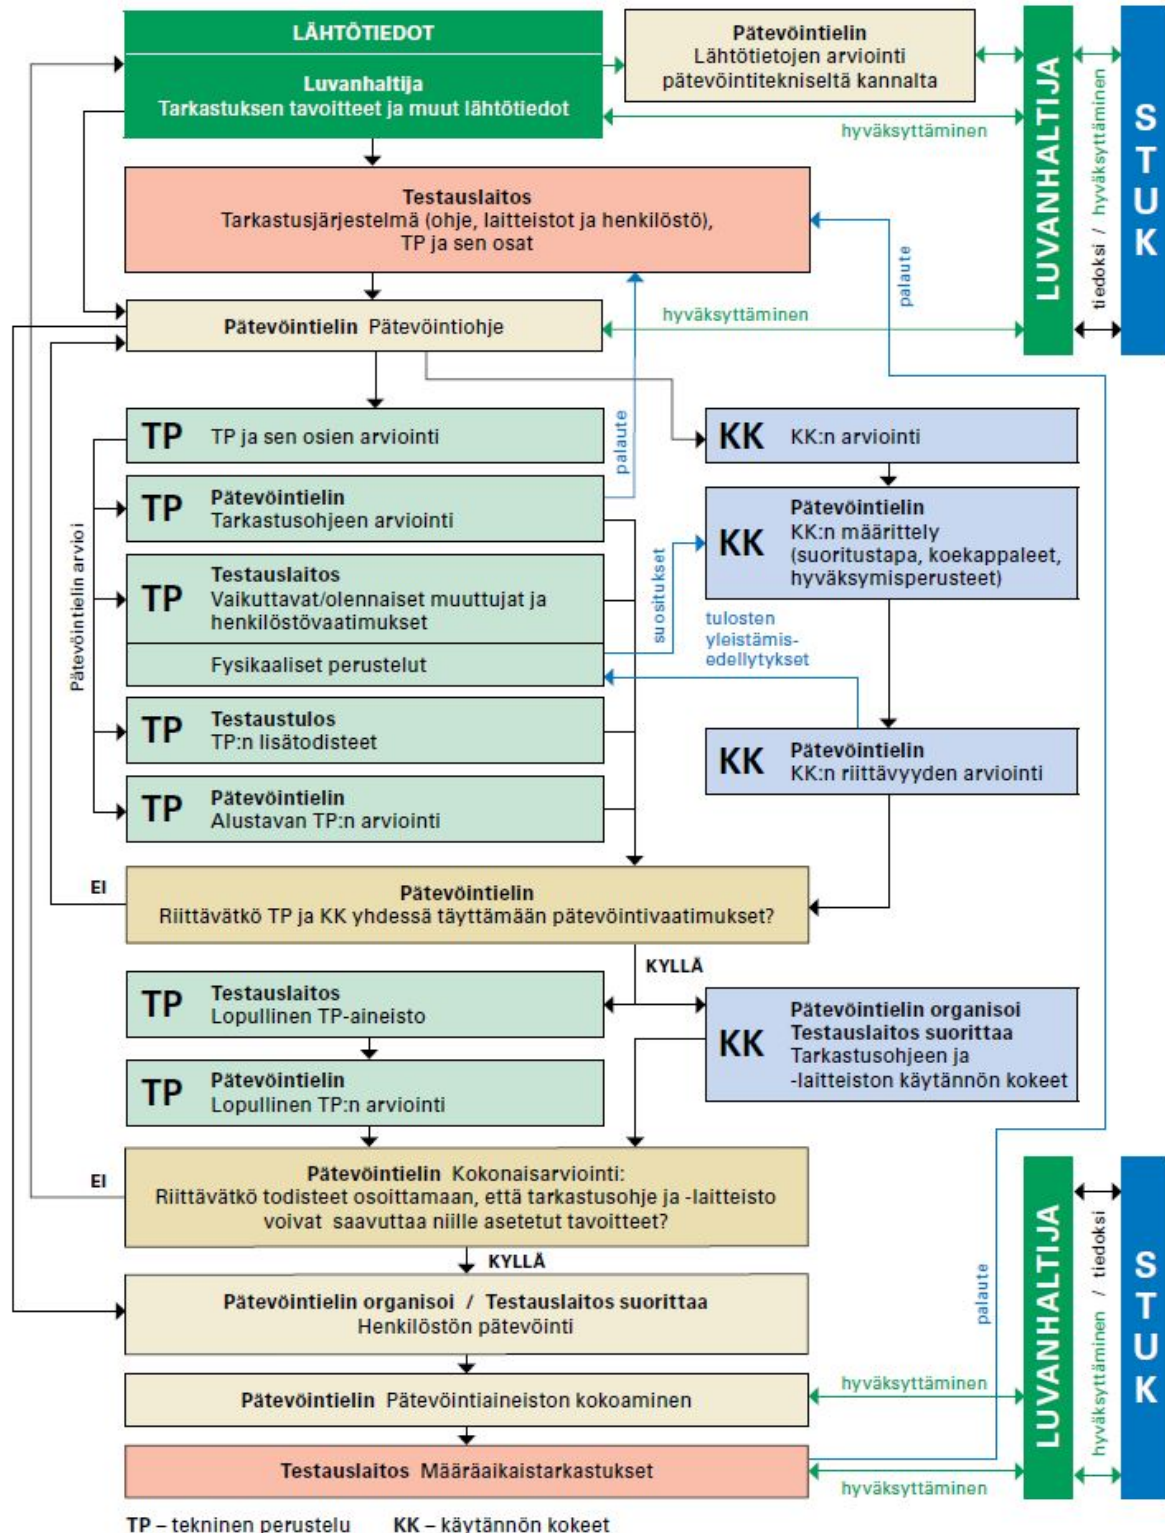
LÄHTÖTIEDOT

Luvanhaltija
Tarkastuksen tavoitteet ja muut lähtötiedot

Pätevöintielin
Lähtötietojen arviointi pätevöintitekniseltä kannalta

LUVANHALTIJA

hyväksyttäminen / tiedoksi

STUK

hyväksyttäminen

Testauslaitos
Tarkastusjärjestelmä (ohje, laitteistot ja henkilöstö), TP ja sen osat

palaute

Pätevöintielin Pätevöintiohje

hyväksyttäminen

Pätevöintielin arvioi

TP TP ja sen osien arviointi

palaute

KK KK:n arviointi

TP Pätevöintielin
Tarkastusohjeen arviointi

KK Pätevöintielin
KK:n määrittely (suoritustapa, koekappaleet, hyväksymisperusteet)

suositukset

TP Testauslaitos
Vaikuttavat/olennaiset muuttujat ja henkilöstövaatimukset

Fysikaaliset perustelut

tulosten yleistämis-edellytykset

TP Testaustulos
TP:n lisätodisteet

KK Pätevöintielin
KK:n riittävyyden arviointi

TP Pätevöintielin
Alustavan TP:n arviointi

EI

Pätevöintielin
Riittävätkö TP ja KK yhdessä täyttämään pätevöintivaatimukset?

KYLLÄ

TP Testauslaitos
Lopullinen TP-aineisto

KK Pätevöintielin organisoi
Testauslaitos suorittaa
Tarkastusohjeen ja -laitteiston käytännön kokeet

TP Pätevöintielin
Lopullinen TP:n arviointi

EI

Pätevöintielin Kokonaisarviointi:
Riittävätkö todisteet osoittamaan, että tarkastusohje ja -laitteisto voivat saavuttaa niille asetetut tavoitteet?

KYLLÄ

Pätevöintielin organisoi / Testauslaitos suorittaa
Henkilöstön pätevöinti

palaute

LUVANHALTIJA

hyväksyttäminen / tiedoksi

STUK

Pätevöintielin Pätevöintiaineiston kokoaminen

hyväksyttäminen

Testauslaitos Määräaikaistarkastukset

hyväksyttäminen

TP – tekninen perustelu KK – käytännön kokeet